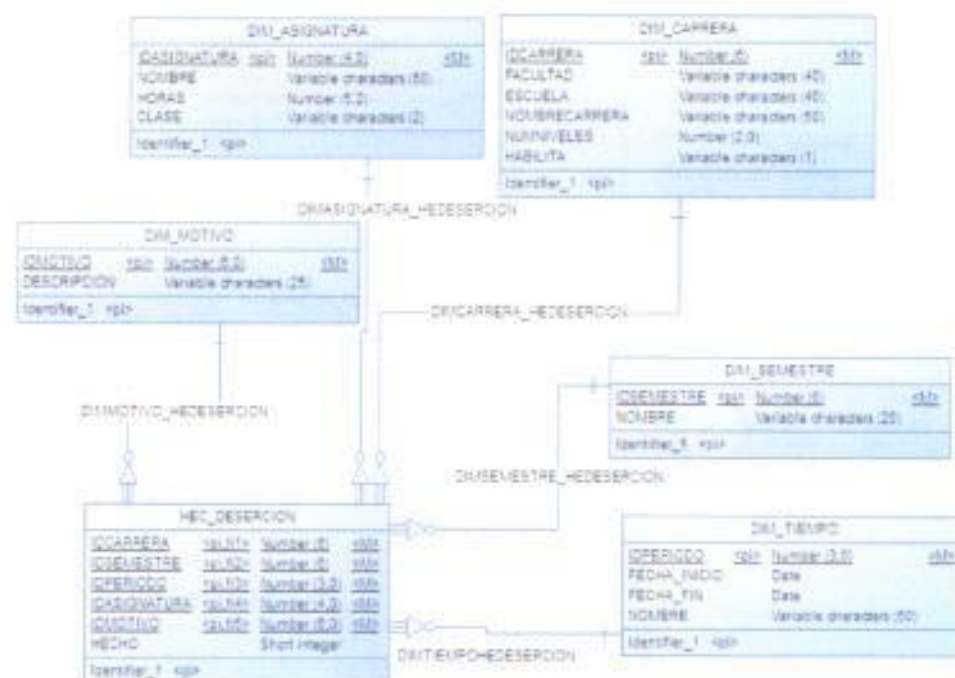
DIM_ASIGNATURA

| IDASIGNATURA | <pi> | Number (4,2) | <M> |
|---|---|---|---|
| NOMBRE | | Variable characters (50) | |
| HORAS | | Number (5,2) | |
| CLASE | | Variable characters (2) | |

Identifier_1 <pi>

DIM_CARRERA

| IDCARRERA | <pi> | Number (6) | <M> |
|---|---|---|---|
| FACULTAD | | Variable characters (40) | |
| ESCUELA | | Variable characters (40) | |
| NOMBRECARRERA | | Variable characters (50) | |
| NUMNIVELES | | Number (2,0) | |
| HABILITA | | Variable characters (1) | |

Identifier_1 <pi>

DIMASIGNATURA_HEDESERCION

DIM_MOTIVO

| IDMOTIVO | <pi> | Number (5,0) | <M> |
|---|---|---|---|
| DESCRIPCION | | Variable characters (25) | |

Identifier_1 <pi>

DIMCARRERA_HEDESERCION

DIM_SEMESTRE

| IDSEMESTRE | <pi> | Number (6) | <M> |
|---|---|---|---|
| NOMBRE | | Variable characters (25) | |

Identifier_1 <pi>

DIMMOTIVO_HEDESERCION

DIMSEMESTRE_HEDESERCION

HEC_DESERCION

| IDCARRERA | <pi,fi1> | Number (6) | <M> |
|---|---|---|---|
| IDSEMESTRE | <pi,fi2> | Number (6) | <M> |
| IDPERIODO | <pi,fi3> | Number (3,0) | <M> |
| IDASIGNATURA | <pi,fi4> | Number (4,2) | <M> |
| IDMOTIVO | <pi,fi5> | Number (5,0) | <M> |
| HECHO | | Short integer | |

Identifier_1 <pi>

DIM_TIEMPO

| IDPERIODO | <pi> | Number (3,0) | <M> |
|---|---|---|---|
| FECHA_INICIO | | Date | |
| FECHA_FIN | | Date | |
| NOMBRE | | Variable characters (50) | |

Identifier_1 <pi>

DIMTIEMPOHEDESERCION